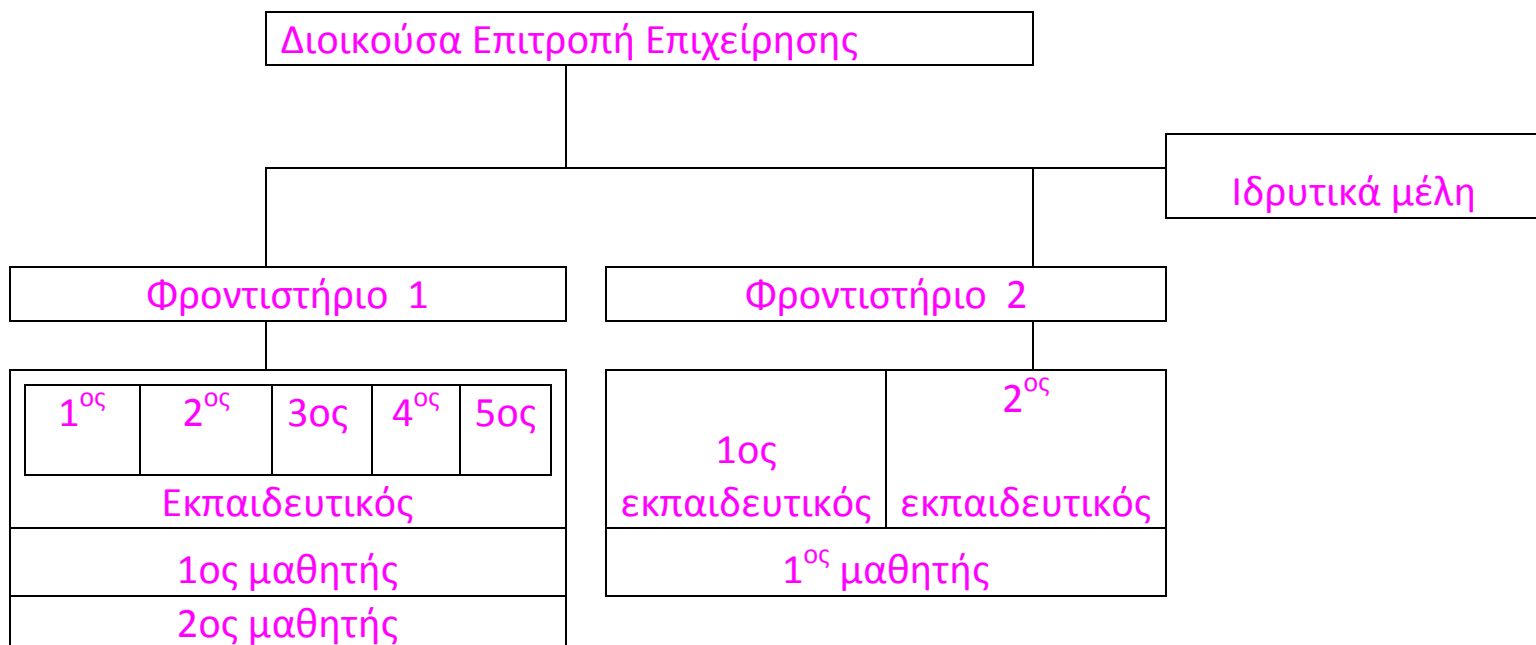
Διοικούσα Επιτροπή Επιχείρησης

Ιδρυτικά μέλη

Φροντιστήριο 1

Φροντιστήριο 2

| $1^{ος}$ | $2^{ος}$ | 3ος | $4^{ος}$ | 5ος |
|---|---|---|---|---|

Εκπαιδευτικός

1ος μαθητής

2ος μαθητής

| 1ος εκπαιδευτικός | $2^{ος}$ εκπαιδευτικός |
|---|---|

$1^{ος}$ μαθητής